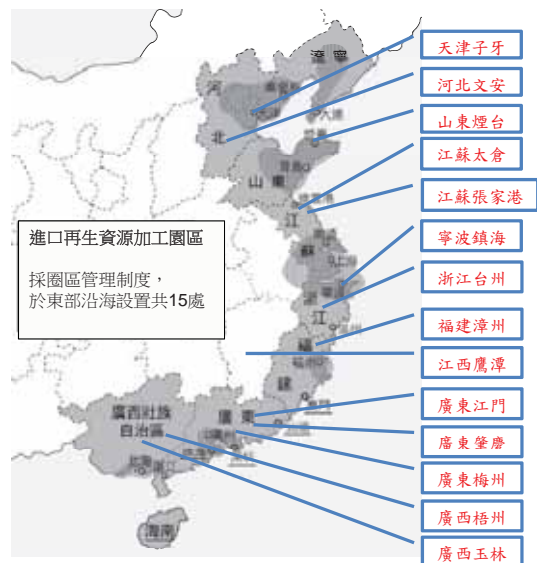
遼寧

河

北

山東

江

蘇

浙

江

福

建

廣東

廣西壯族自治區

海南

進口再生資源加工園區

採園區管理制度，
於東部沿海設置共15處

天津子牙

河北文安

山東煙台

江蘇太倉

江蘇張家港

寧波鎮海

浙江台州

福建漳州

江西鷹潭

廣東江門

廣東肇慶

廣東梅州

廣西梧州

廣西玉林